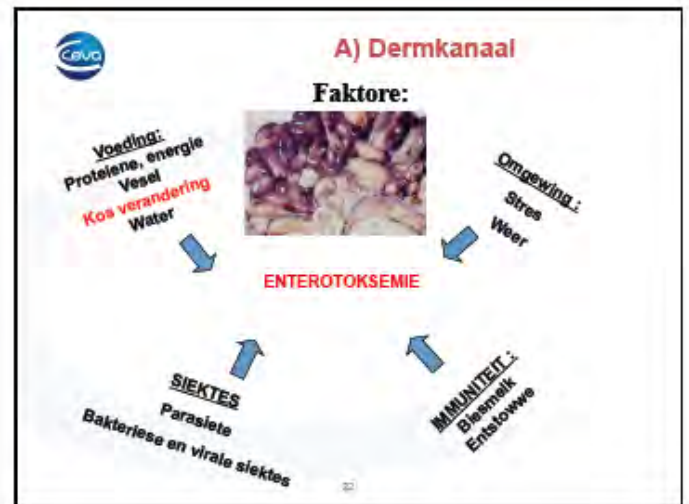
Ceva

A) Dermkanaal

Faktore:

Voeding:
Proteïene, energie
Vesel
Kos verandering
Water

Omgewing :
Stres
Weer

ENTEROTOKSEMIE

SIEKTES
Parasiete
Bakteriese en virale siektes

IMMUNITEIT :
Biesmelk
Entstowwe

32